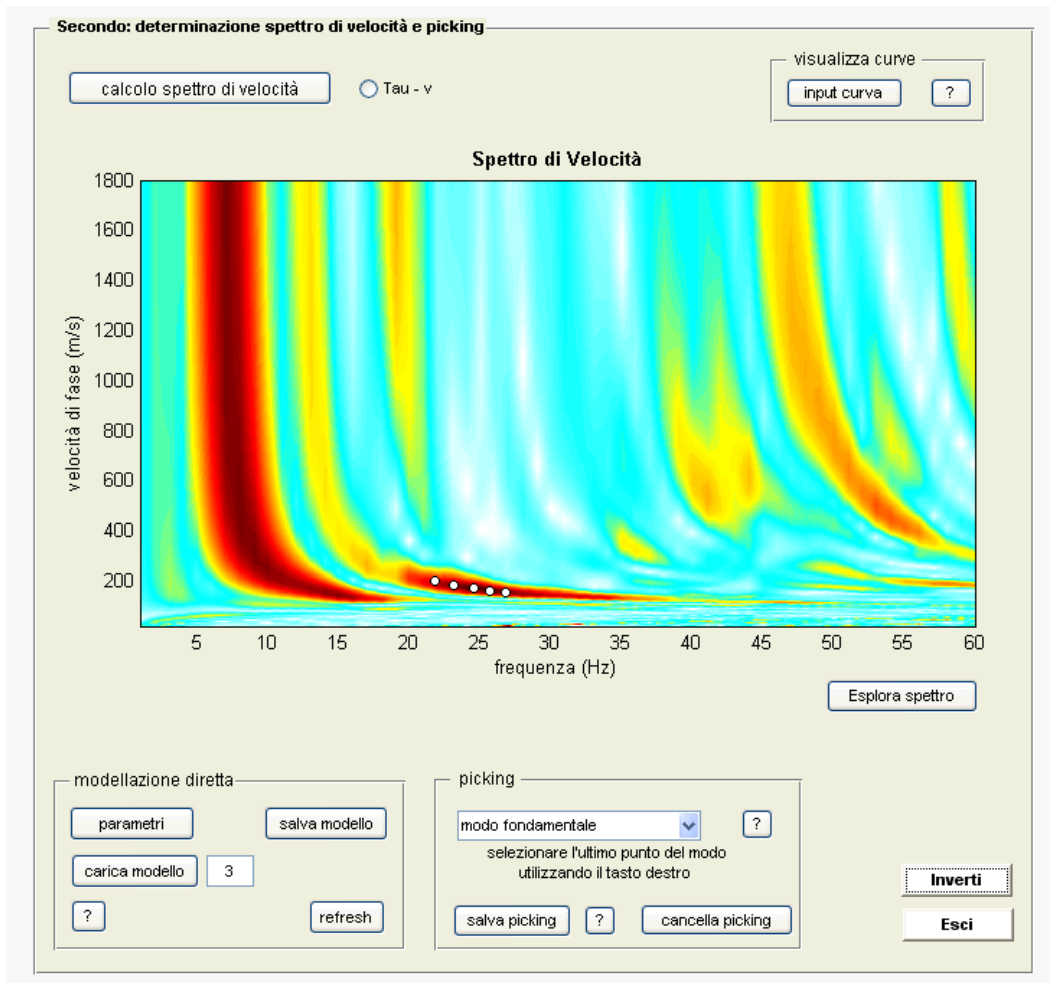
Secondo: determinazione spettro di velocità e picking

calcolo spettro di velocità

Tau - v

visualizza curve

input curva

?

Spettro di Velocità

| velocità di fase (m/s) |
|---|
| 1800 |
| 1600 |
| 1400 |
| 1200 |
| 1000 |
| 800 |
| 600 |
| 400 |
| 200 |

5 10 15 20 25 30 35 40 45 50 55 60

frequenza (Hz)

Esplora spettro

modellazione diretta

parametri

salva modello

carica modello

3

?

refresh

picking

modo fondamentale

?

selezionare l'ultimo punto del modo utilizzando il tasto destro

salva picking

?

cancella picking

Inverti

Esci